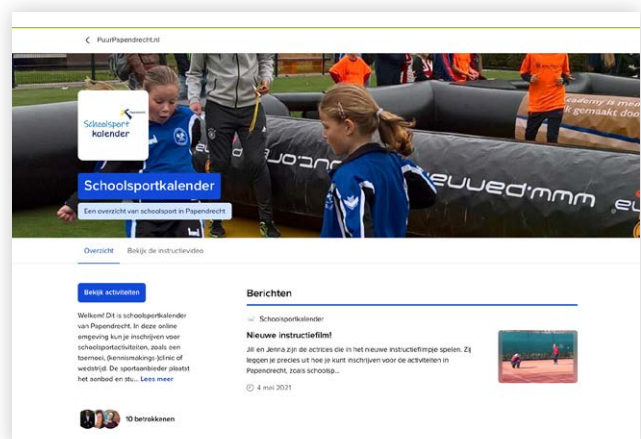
< PuurPapendrecht.nl

Schoolsport kalender

Schoolsportkalender

Een overzicht van schoolsport in Papendrecht

Overzicht Bekijk de instructievideo

Bekijk activiteiten

Welkom! Dit is schoolsportkalender van Papendrecht. In deze online omgeving kun je inschrijven voor schoolsportactiviteiten, zoals een toernooi, (kennismakings-)clinic of wedstrijd. De sportaanbieder plaatst het aanbod en stu... Lees meer

10 betrokkenen

Berichten

Schoolsportkalender

Nieuwe instructiefilm!

Jill en Jenna zijn de actrices die in het nieuwe instructiefilmpje spelen. Zij leggen je precies uit hoe je kunt inschrijven voor de activiteiten in Papendrecht, zoals schoolsp...

4 mei 2021